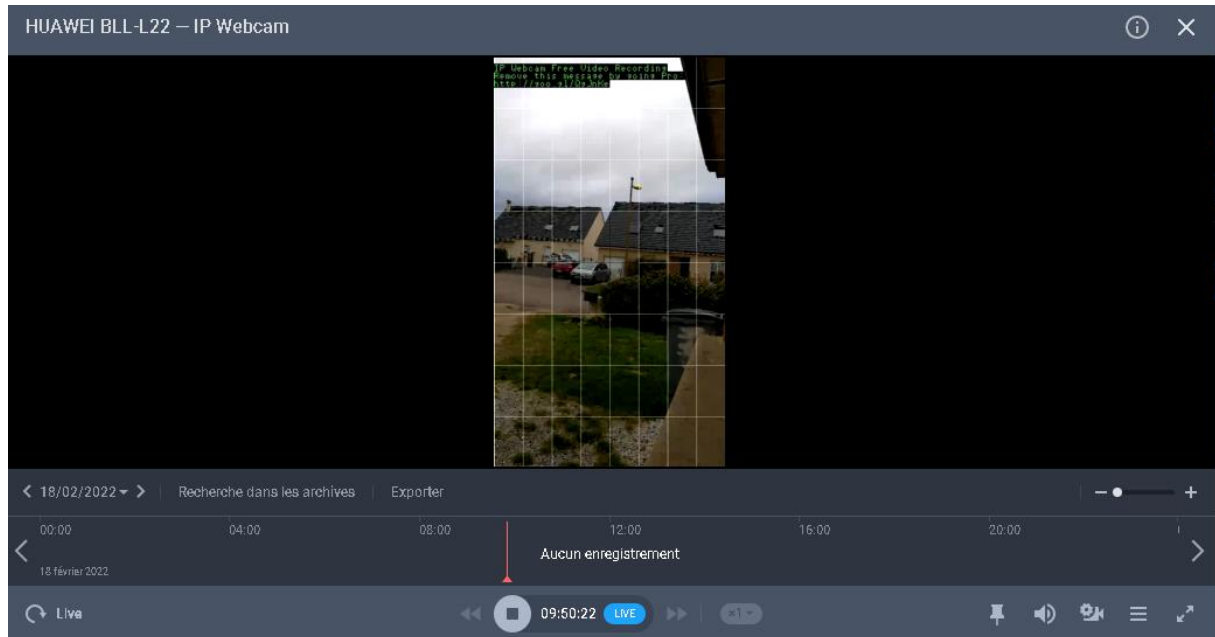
HUAWEI BLL-L22 — IP Webcam

IP Webcam Free Video Recording
Remove this message by going Pro
http://goo.gl/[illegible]

18/02/2022 Recherche dans les archives Exporter

00:00 04:00 08:00 12:00 16:00 20:00

18 février 2022

Aucun enregistrement

Live

09:50:22 LIVE

x1